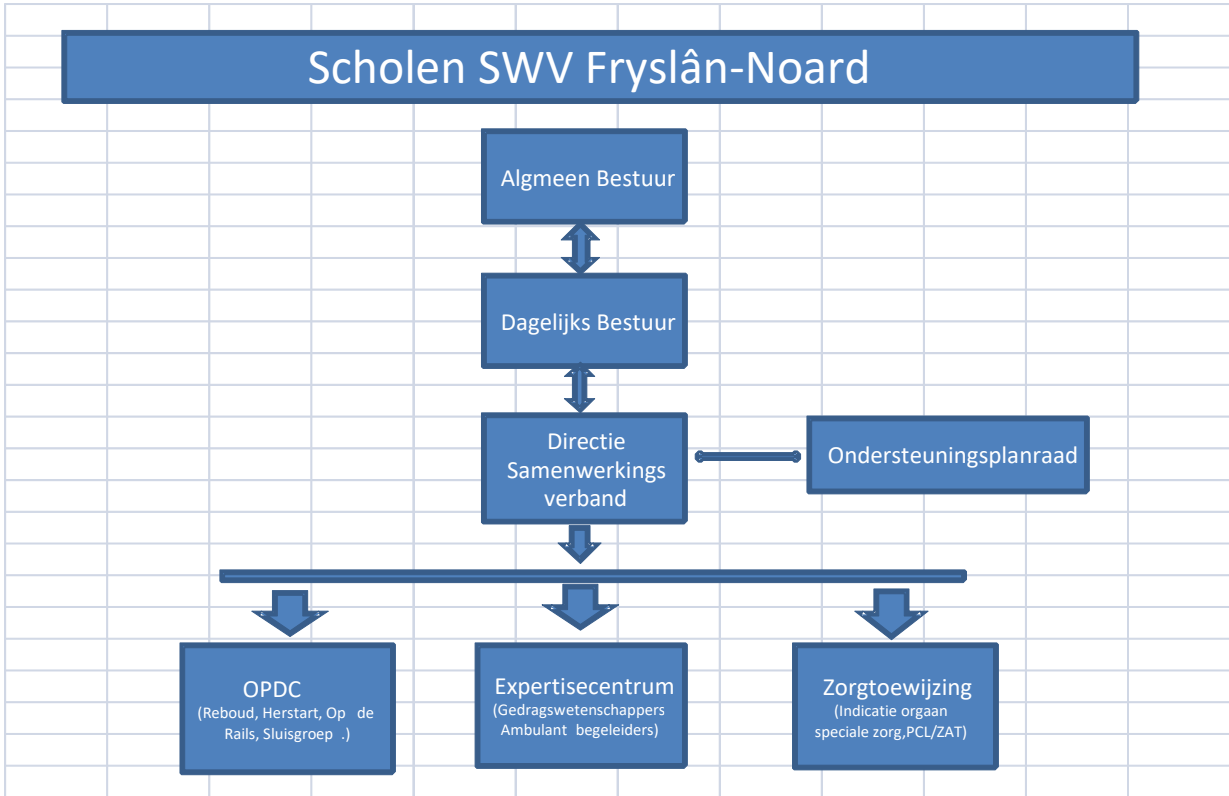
Scholen SWV Fryslân-Noard

Algmeen Bestuur

Dagelijks Bestuur

Directie Samenwerkings verband

Ondersteuningsplanraad

OPDC
(Reboud, Herstart, Op de Rails, Sluisgroep .)

Expertisecentrum
(Gedragswetenschappers Ambulant begeleiders)

Zorgtoewijzing
(Indicatie orgaan speciale zorg,PCL/ZAT)